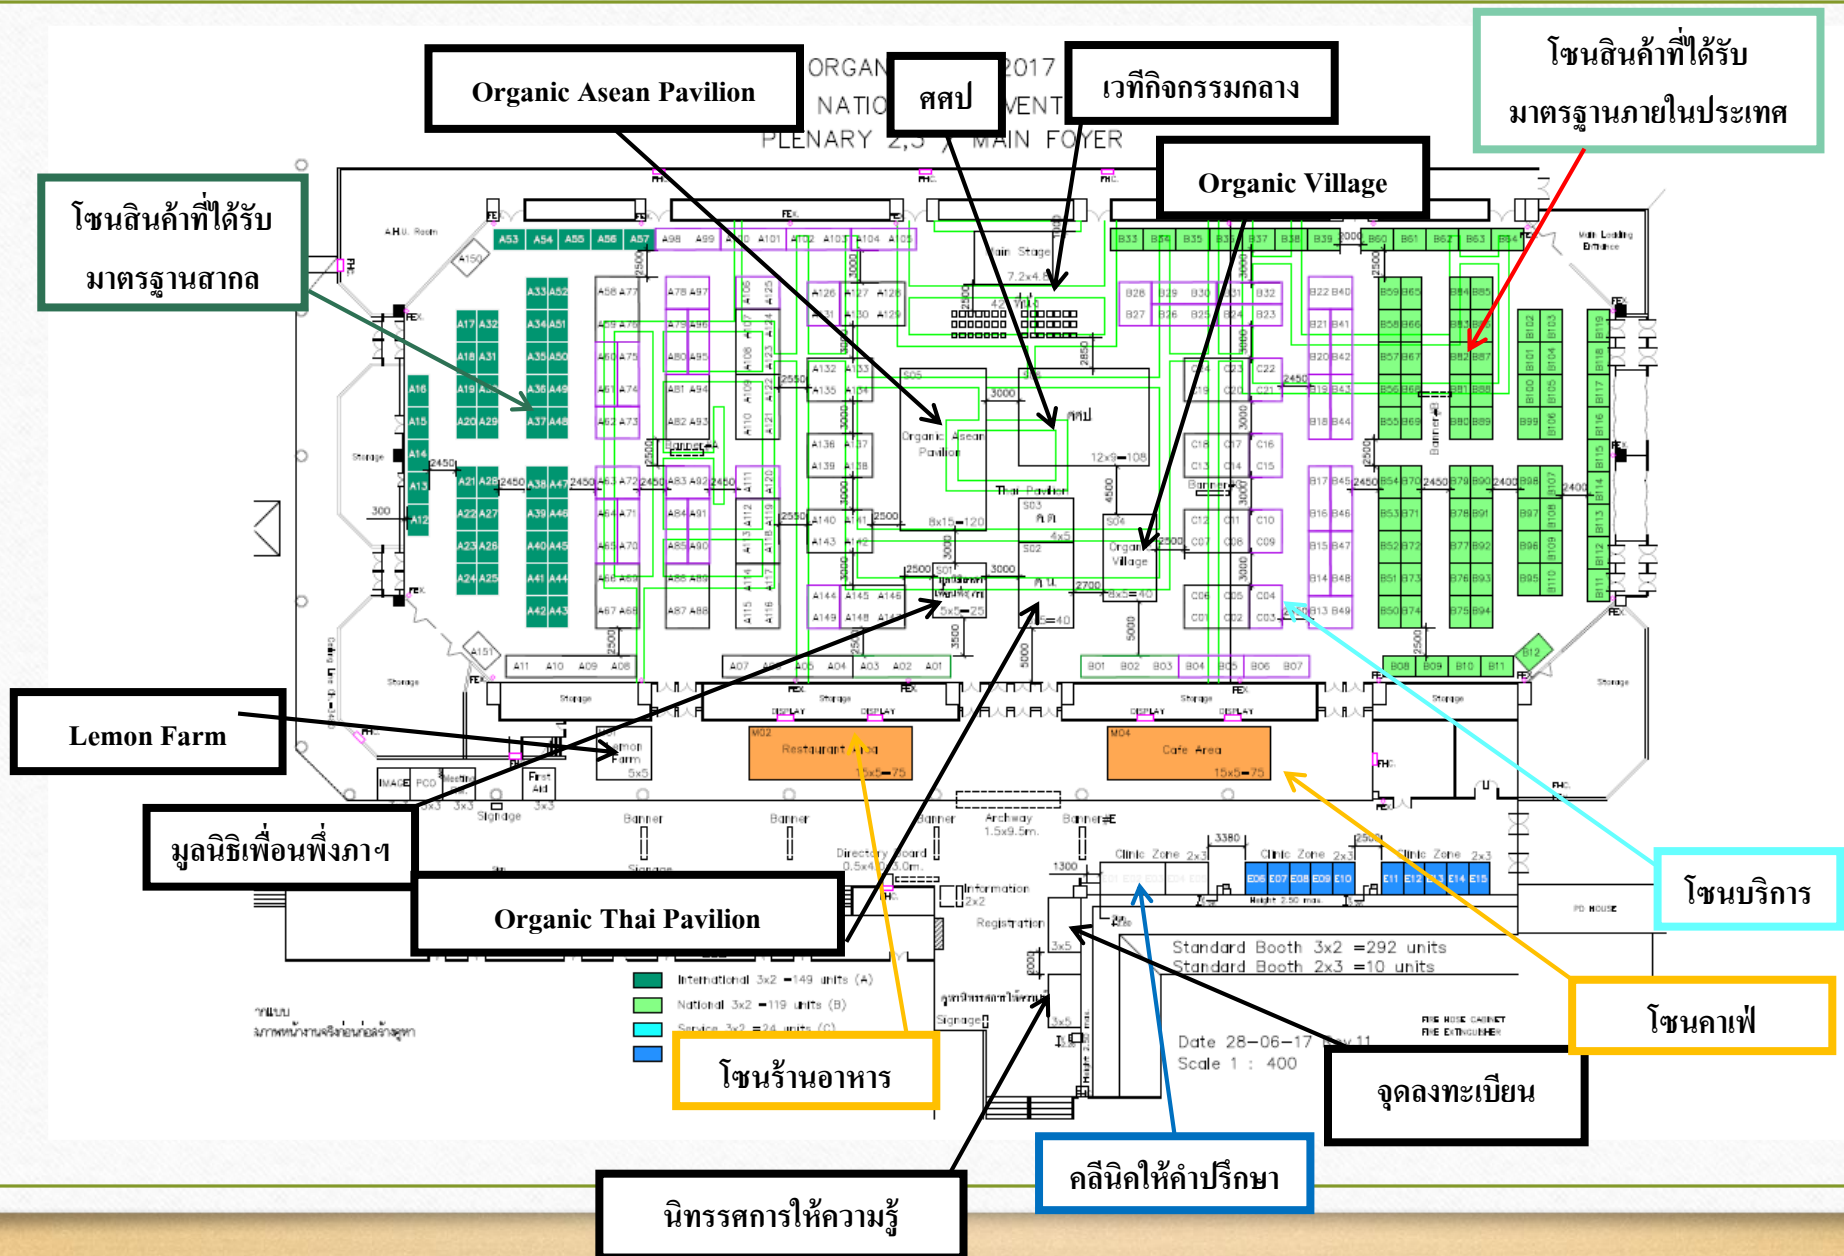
Organic Asean Pavilion

ศศป

เวทีกิจกรรมกลาง

โซนสินค้าที่ได้รับมาตรฐานภายในประเทศ

ORGAN 2017
NATIO VENT
PLENARY 2,3 / MAIN FOYER

Organic Village

โซนสินค้าที่ได้รับมาตรฐานสากล

Main Stage
7.2x4.8

A53 A54 A55 A56 A57 A98 A99 A100 A101 A102 A103 A104 A105

B33 B34 B35 B36 B37 B38 B39 B60 B61 B62 B63 B64

Organic Asean Pavilion
8x15=120

ศศป
12x9=108

Thai Pavilion

Organic Village
8x5=40

Lemon Farm
5x5

Restaurant Area
15x5=75

Cafe Area
15x5=75

Lemon Farm

มูลนิธิเพื่อนพึ่งภาฯ

Organic Thai Pavilion

Clinic Zone 2x3
Clinic Zone 2x3
Clinic Zone 2x3

Information 2x2
Registration

Standard Booth 3x2 =292 units
Standard Booth 2x3 =10 units

International 3x2 =149 units (A)
National 3x2 =119 units (B)
Service 3x2 =24 units (C)

Date 28-06-17
Scale 1 : 400

โซนบริการ

โซนคาเฟ่

จุดลงทะเบียน

โซนร้านอาหาร

คลีนิคให้คำปรึกษา

นิทรรศการให้ความรู้